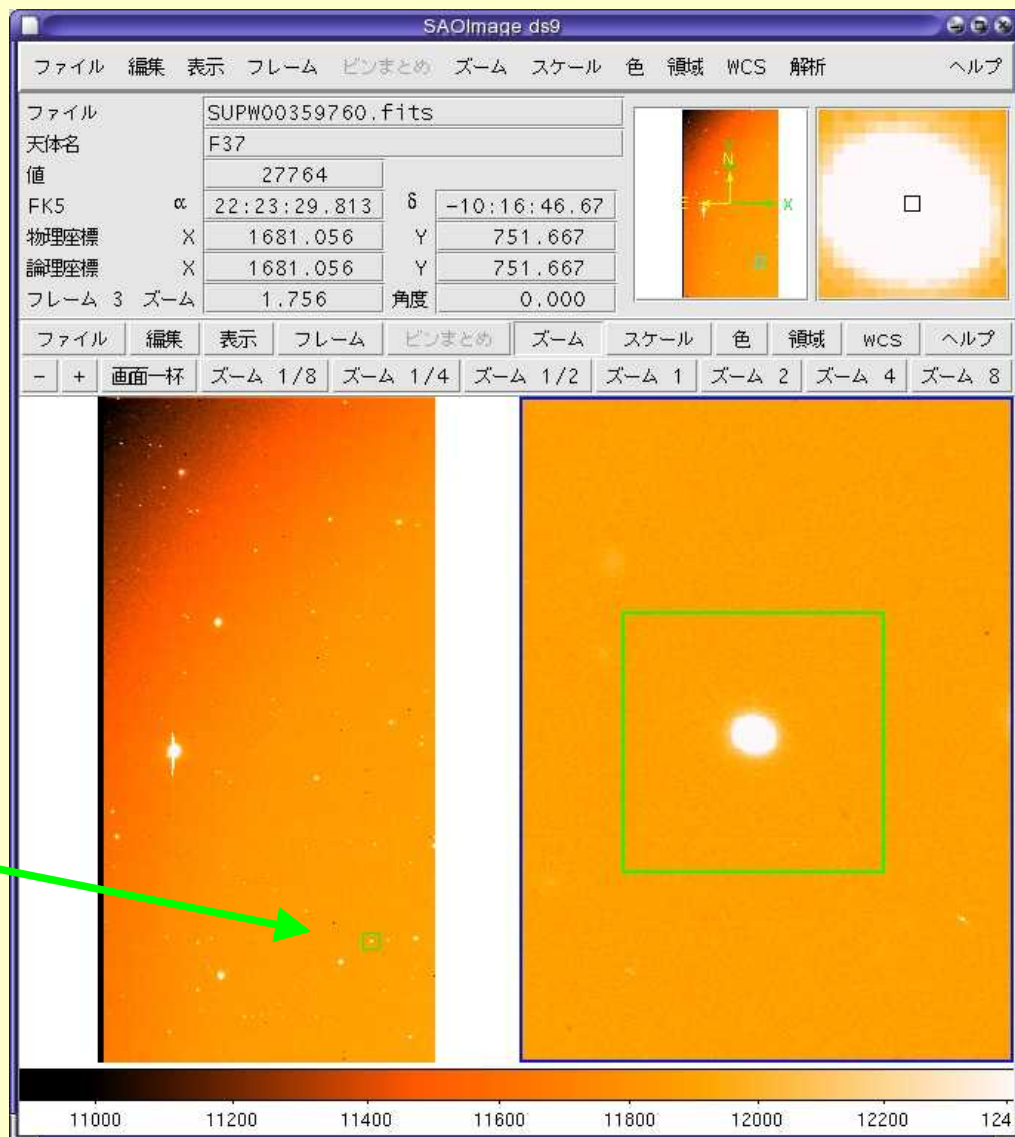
SAOImage ds9

ファイル 編集 表示 フレーム ビンまとめ ズーム スケール 色 領域 WCS 解析 ヘルプ

| | | | |
|---|---|---|---|
| ファイル | SUPW00359760.fits | | |
| 天体名 | F37 | | |
| 値 | 27764 | | |
| FK5 α | 22:23:29.813 | δ | -10:16:46.67 |
| 物理座標 X | 1681.056 | Y | 751.667 |
| 論理座標 X | 1681.056 | Y | 751.667 |
| フレーム 3 ズーム | 1.756 | 角度 | 0.000 |

N E X

ファイル 編集 表示 フレーム ビンまとめ ズーム スケール 色 領域 WCS ヘルプ

- + 画面一杯 ズーム 1/8 ズーム 1/4 ズーム 1/2 ズーム 1 ズーム 2 ズーム 4 ズーム 8

11000 11200 11400 11600 11800 12000 12200 124